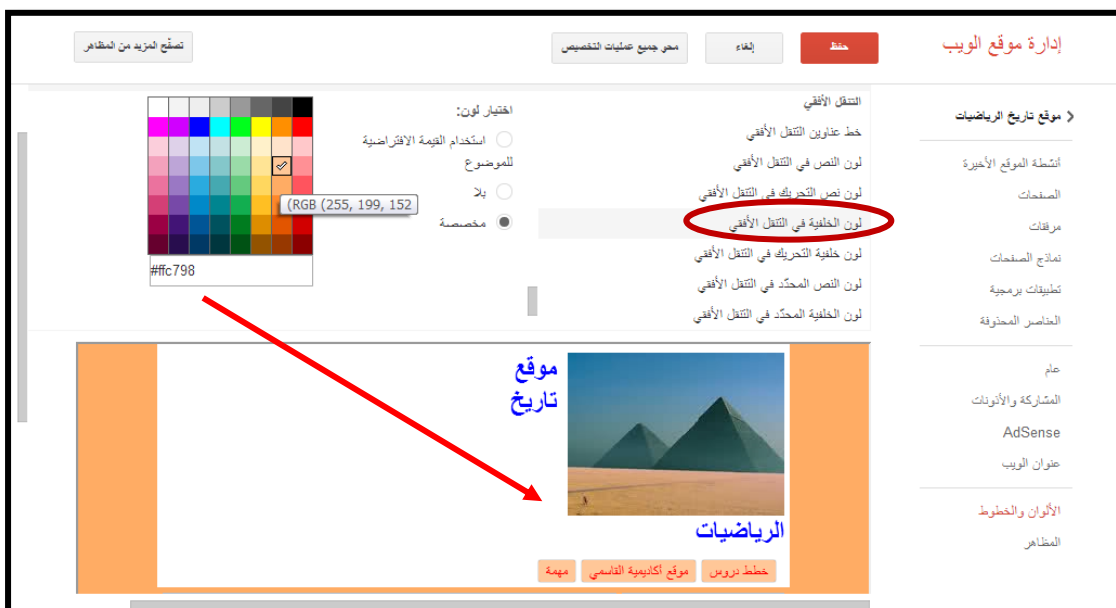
إدارة موقع الويب

حفظ

إلغاء

محو جميع عمليات التخصيص

تصفّح المزيد من المظاهر

موقع تاريخ الرياضيات

أنشطة الموقع الأخيرة

الصفحات

مرفقات

نماذج الصفحات

تطبيقات برمجية

العناصر المحذوفة

عام

المشاركة والأذونات

AdSense

عنوان الويب

الألوان والخطوط

المظاهر

التنقل الأفقي

خط عناوين التنقل الأفقي

لون النص في التنقل الأفقي

لون نص التحريك في التنقل الأفقي

لون الخلفية في التنقل الأفقي

لون خلفية التحريك في التنقل الأفقي

لون النص المحدّد في التنقل الأفقي

لون الخلفية المحدّد في التنقل الأفقي

اختيار لون:

استخدام القيمة الافتراضية للموضوع

بلا

مخصصة

(RGB (255, 199, 152

#ffc798

موقع تاريخ

الرياضيات

خطط دروس

موقع أكاديمية القاسمي

مهمة